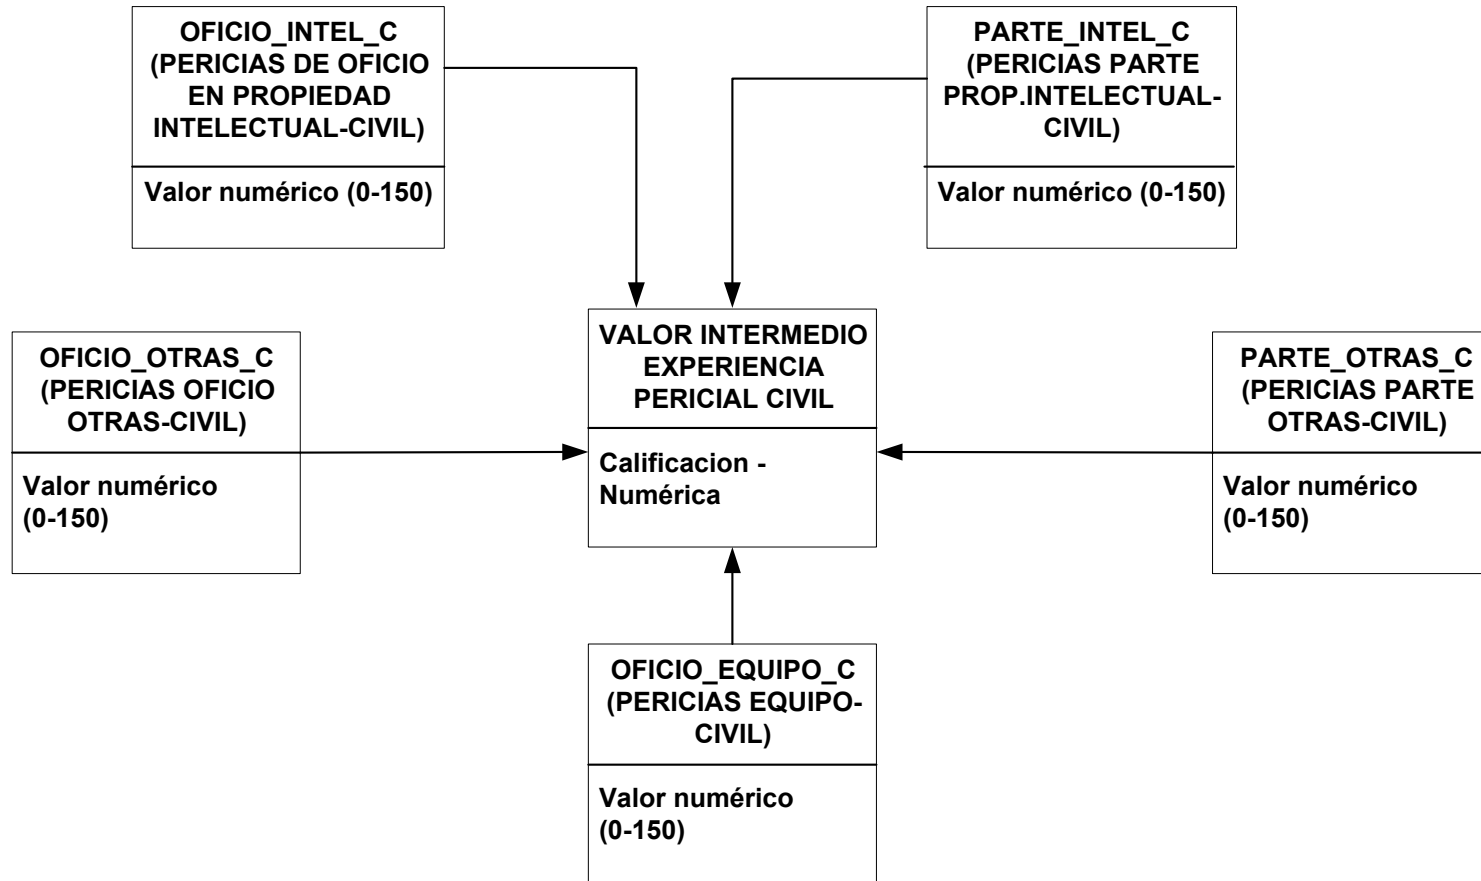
OFICIO_INTEL_C (PERICIAS DE OFICIO EN PROPIEDAD INTELECTUAL-CIVIL)

Valor numérico (0-150)

PARTE_INTEL_C (PERICIAS PARTE PROP.INTELECTUAL-CIVIL)

Valor numérico (0-150)

OFICIO_OTRAS_C (PERICIAS OFICIO OTRAS-CIVIL)

Valor numérico (0-150)

VALOR INTERMEDIO EXPERIENCIA PERICIAL CIVIL

Calificacion - Numérica

PARTE_OTRAS_C (PERICIAS PARTE OTRAS-CIVIL)

Valor numérico (0-150)

OFICIO_EQUIPO_C (PERICIAS EQUIPO-CIVIL)

Valor numérico (0-150)